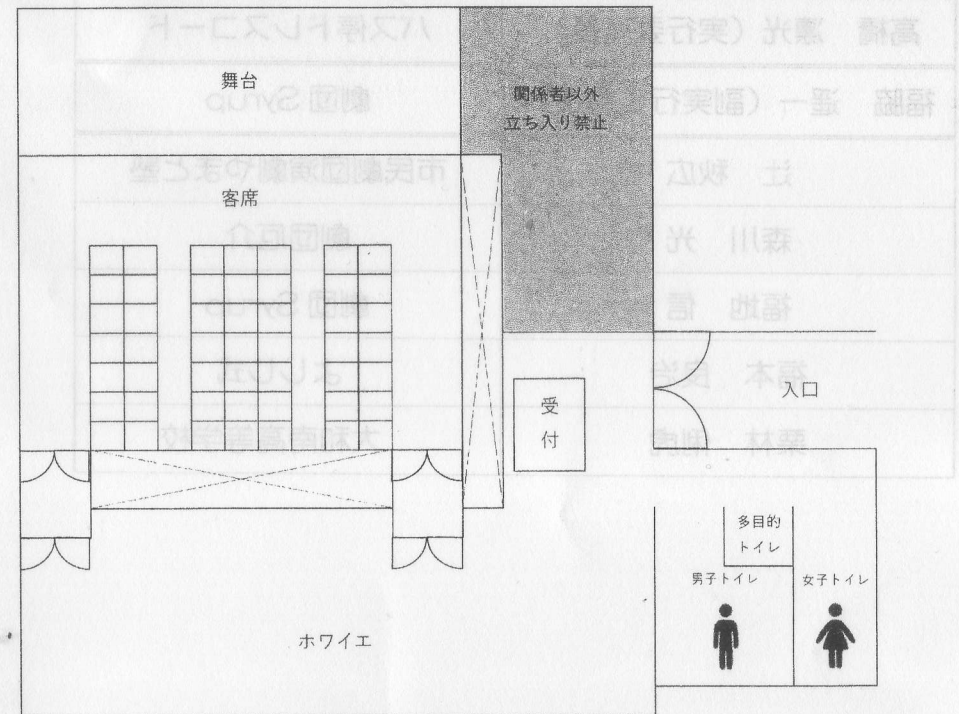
舞台

関係者以外
立ち入り禁止

客席

受付

入口

多目的
トイレ

男子トイレ

女子トイレ

ホワイエ

高橋　憲光（実行委員長）　バス停ドレスコード
福脇　遥一（副実行委員長）　劇団Syrup
辻　秋広　市民劇団演劇やまと塾
森川　光　劇団ロ介
福地　信　劇団Syrup
福本　園子　よしじま
栗林　研也　大和高田高等学校